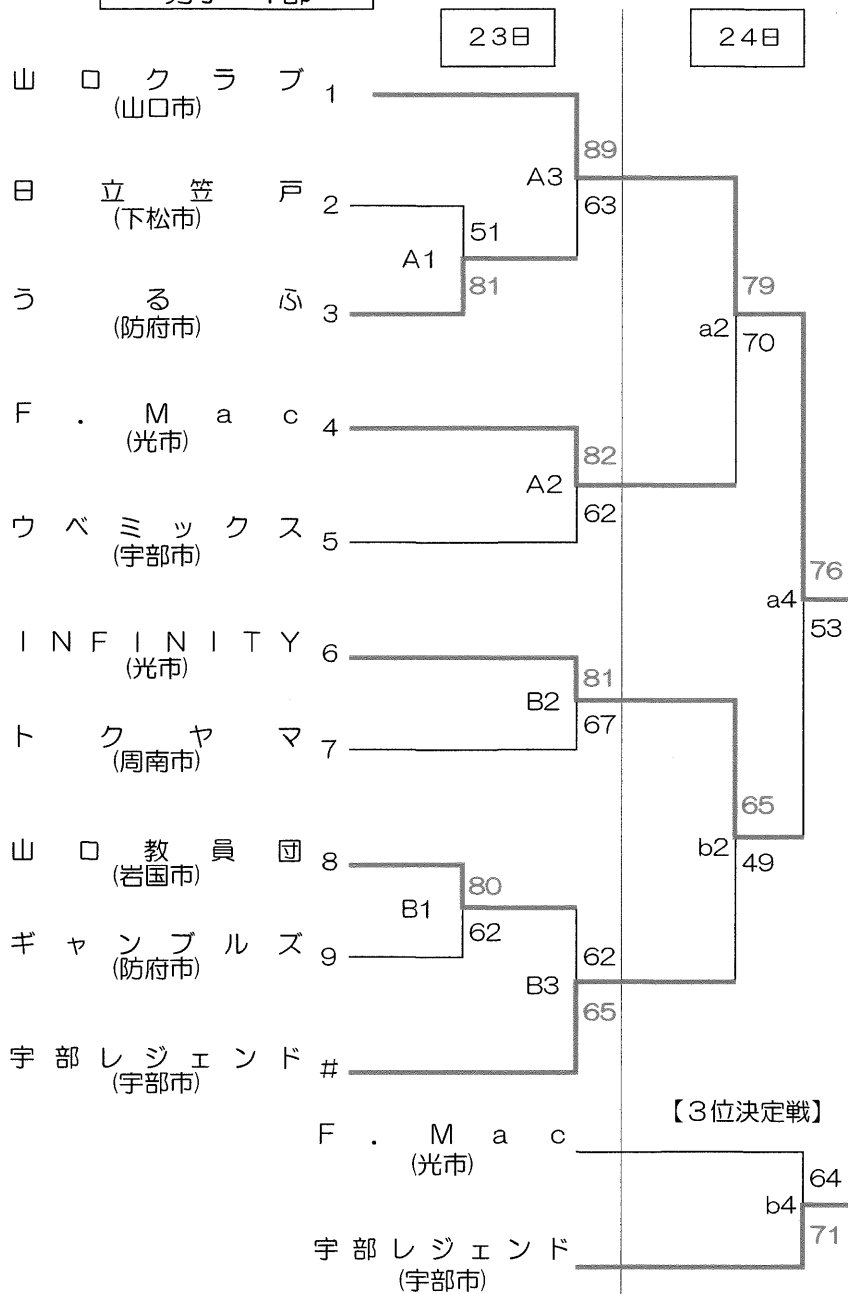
男子 1部

23日

24日

山口クラブ
(山口市) 1

日立笠戸
(下松市) 2

うるふ
(防府市) 3

F.Mac
(光市) 4

ウベミックス
(宇部市) 5

INFINITY
(光市) 6

トクヤマ
(周南市) 7

山口教員団
(岩国市) 8

ギャンブルズ
(防府市) 9

宇部レジェンド
(宇部市) #

A1 51 81

A3 89 63

A2 82 62

B2 81 67

B1 80 62

B3 62 65

a2 79 70

b2 65 49

a4 76 53

【3位決定戦】

F.Mac
(光市)

宇部レジェンド
(宇部市)

b4 64 71